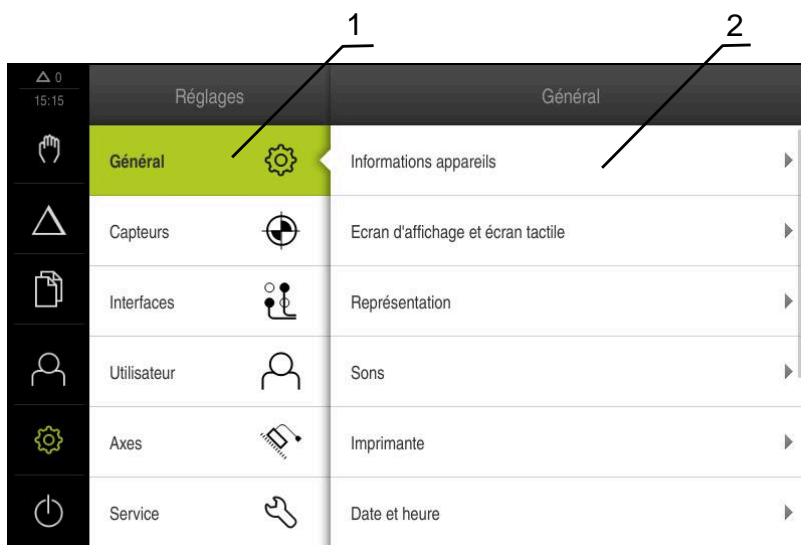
1

2

0
15:15

Réglages

Général

Général

Informations appareils

Capteurs

Ecran d'affichage et écran tactile

Interfaces

Représentation

Utilisateur

Sons

Axes

Imprimante

Service

Date et heure